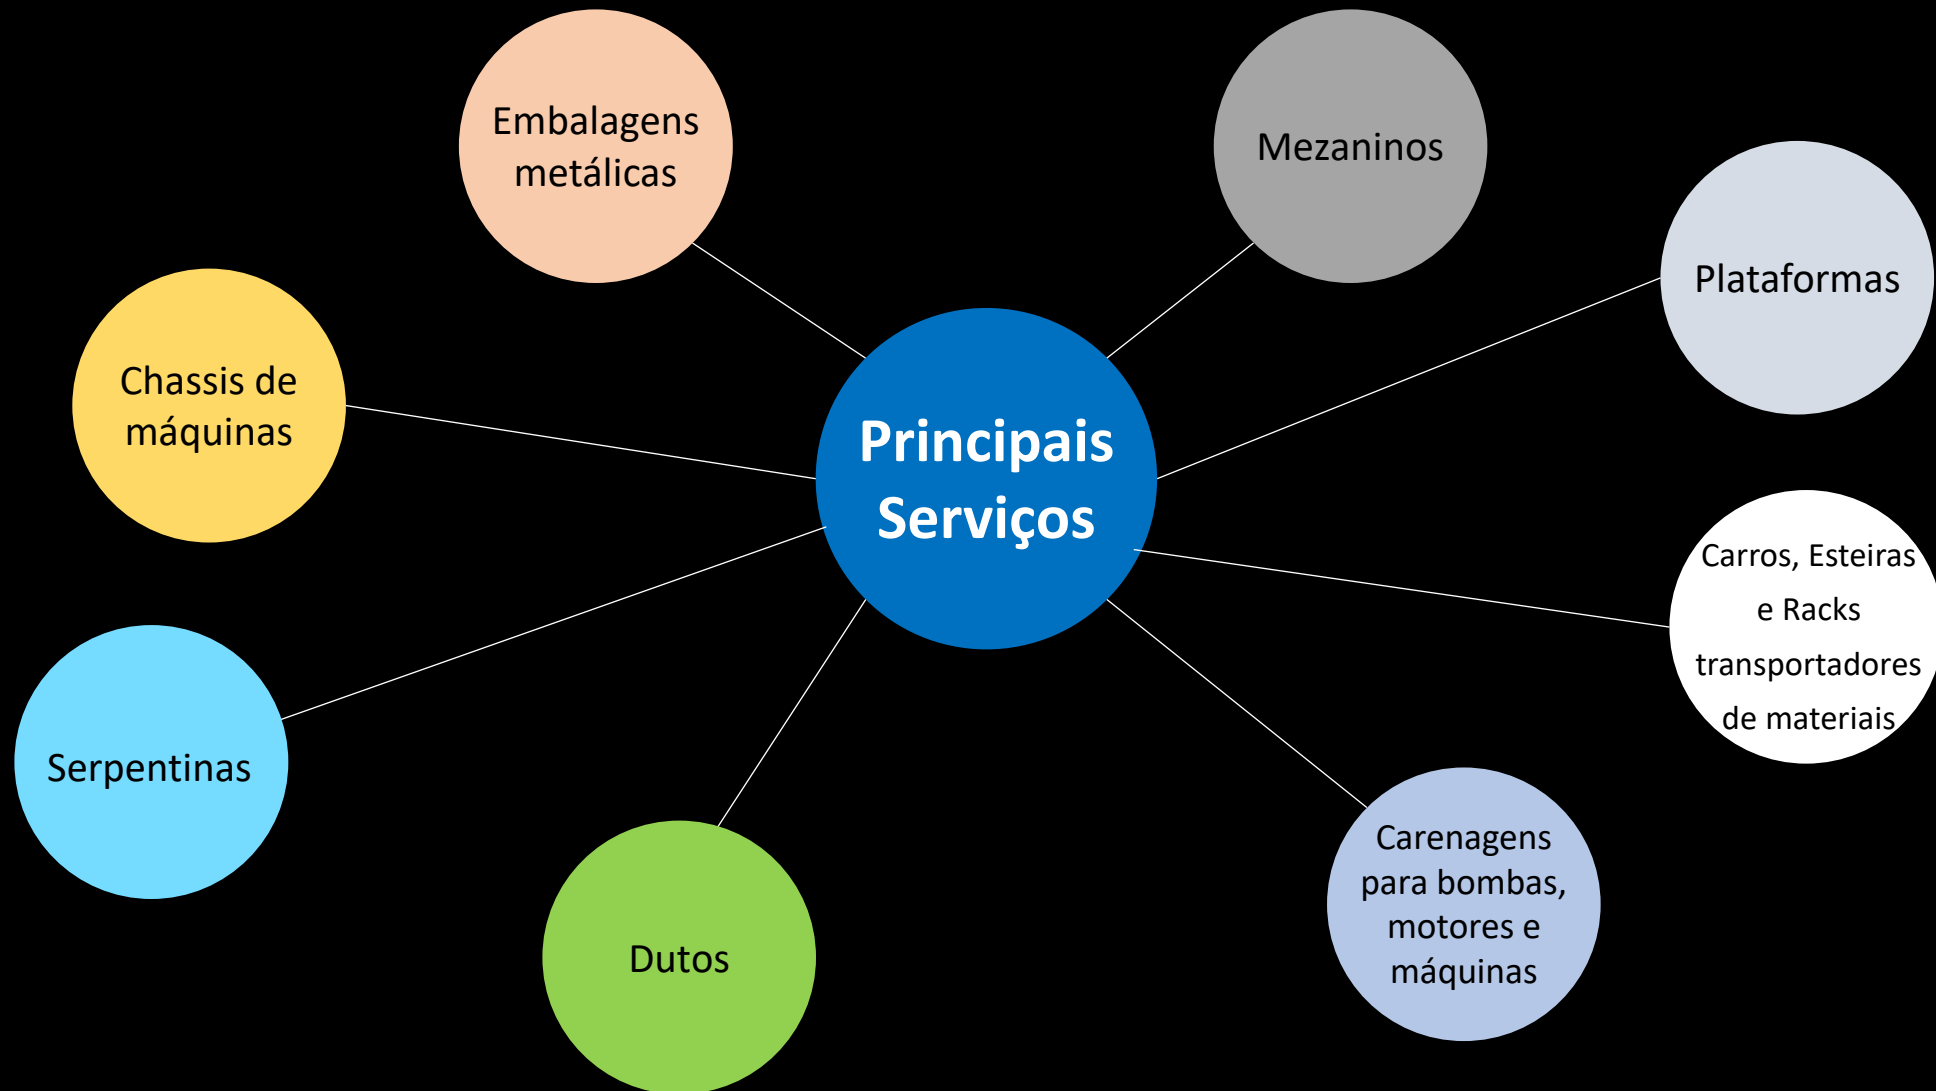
Principais Serviços

Embalagens metálicas

Mezaninos

Plataformas

Chassis de máquinas

Carros, Esteiras e Racks transportadores de materiais

Serpentinas

Dutos

Carenagens para bombas, motores e máquinas